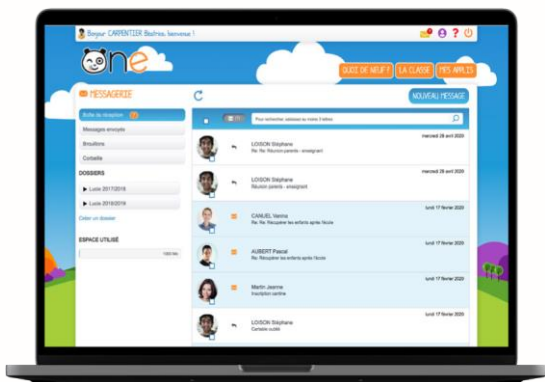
Bonjour CARPENTIER Béatrice, bienvenue !

ONE

QUOI DE NEUF ? LA CLASSE MES APPLIS

MESSAGERIE

NOUVEAU MESSAGE

Boîte de réception

Messages envoyés

Brouillons

Corbeille

DOSSIERS

▶ Lucie 2017/2018

▶ Lucie 2018/2019

Créer un dossier

ESPACE UTILISÉ

Pour rechercher saisissez au moins 3 lettres

mercredi 29 avril 2020
LOISON Stéphane
Re: Re: Réunion parents - enseignant

mercredi 29 avril 2020
LOISON Stéphane
Réunion parents - enseignant

lundi 17 février 2020
CANUEL Vanina
Re: Re: Récupérer les enfants après l'école

lundi 17 février 2020
AUBERT Pascal
Re: Récupérer les enfants après l'école

lundi 17 février 2020
Martin Jeanne
Inscription cantine

lundi 17 février 2020
LOISON Stéphane
Cantine sortie